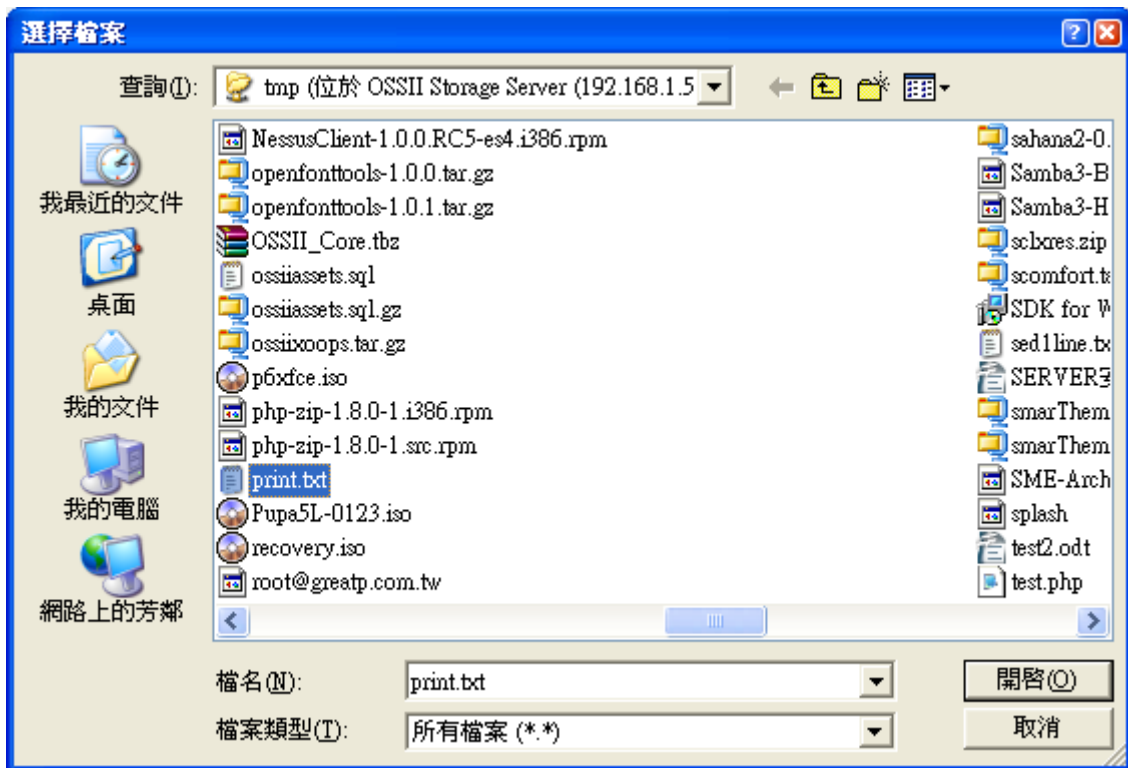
選擇檔案

查詢(I): tmp (位於 OSSII Storage Server (192.168.1.5

我最近的文件
桌面
我的文件
我的電腦
網路上的芳鄰

NessusClient-1.0.0.RC5-es4.i386.rpm
openfonttools-1.0.0.tar.gz
openfonttools-1.0.1.tar.gz
OSSII_Core.tbz
ossiiassets.sql
ossiiassets.sql.gz
ossiixoops.tar.gz
p6xfce.iso
php-zip-1.8.0-1.i386.rpm
php-zip-1.8.0-1.src.rpm
print.txt
Pupa5L-0123.iso
recovery.iso
root@greatp.com.tw

sahana2-0.
Samba3-B
Samba3-H
sclxres.zip
scomfort.t
SDK for W
sed1line.tx
SERVER
smarThem
smarThem
SME-Arch
splash
test2.odt
test.php

檔名(N): print.txt
檔案類型(T): 所有檔案 (*.*)

開啓(O)
取消